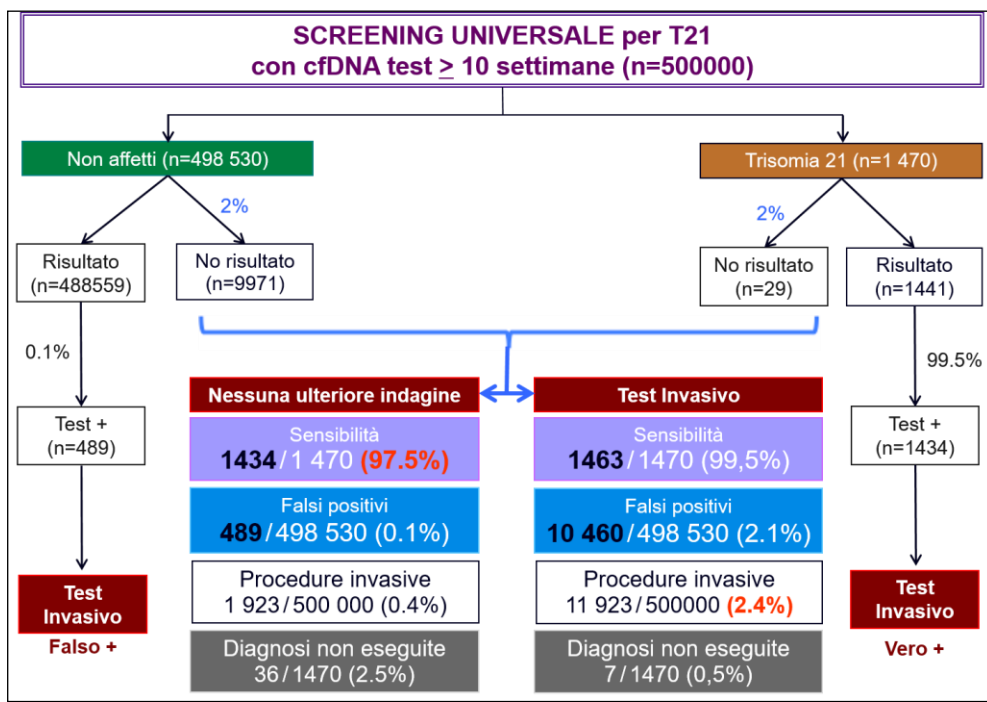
SCREENING UNIVERSALE per T21
con cfDNA test $\geq$ 10 settimane (n=500000)

Non affetti (n=498 530)

2%

Risultato (n=488559)

No risultato (n=9971)

0.1%

Test + (n=489)

Test Invasivo

Falso +

Trisomia 21 (n=1 470)

2%

No risultato (n=29)

Risultato (n=1441)

99.5%

Test + (n=1434)

Test Invasivo

Vero +

Nessuna ulteriore indagine

Sensibilità
1434 / 1 470 (97.5%)

Falsi positivi
489 / 498 530 (0.1%)

Procedure invasive
1 923 / 500 000 (0.4%)

Diagnosi non eseguite
36 / 1470 (2.5%)

Test Invasivo

Sensibilità
1463 / 1470 (99,5%)

Falsi positivi
10 460 / 498 530 (2.1%)

Procedure invasive
11 923 / 500000 (2.4%)

Diagnosi non eseguite
7 / 1470 (0,5%)